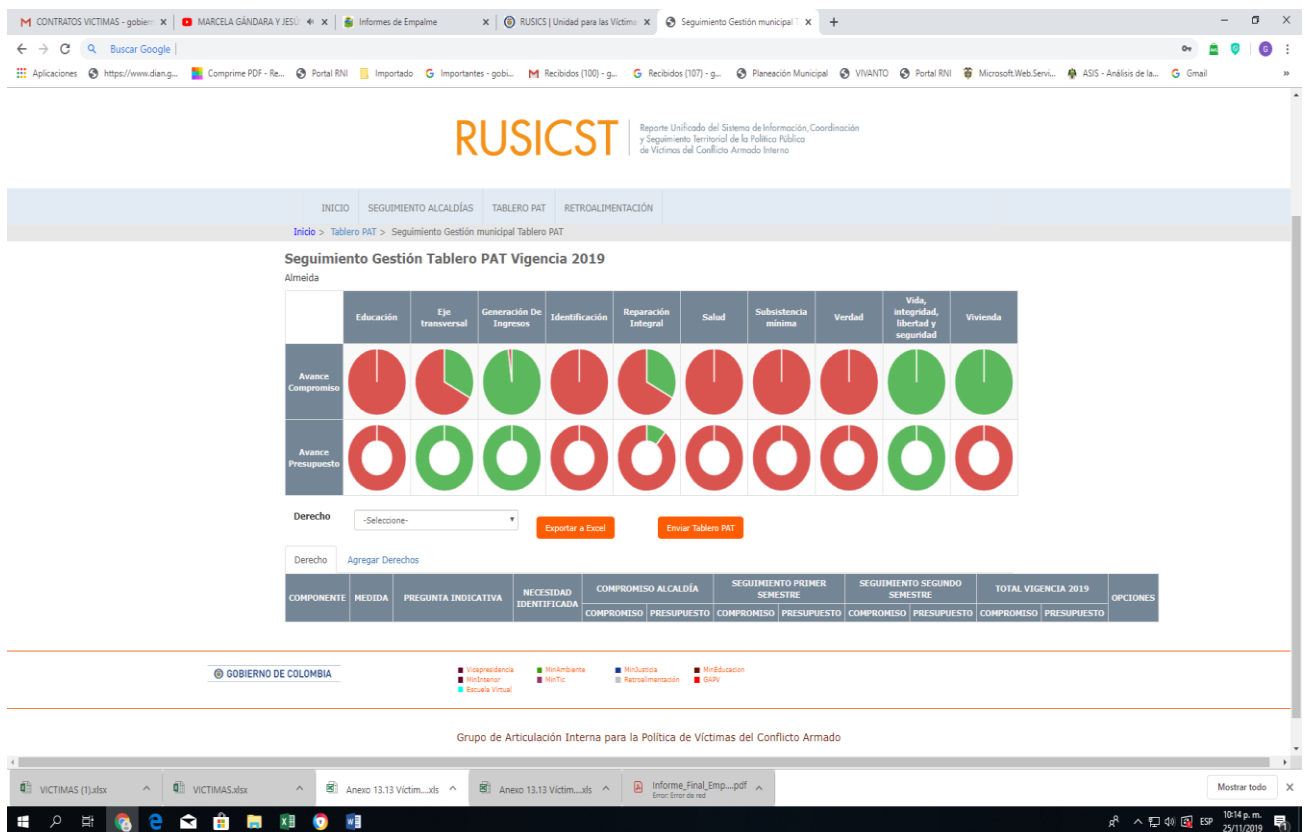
CONTRATOS VICTIMAS - gobiern × MARCELA GÁNDARA Y JESÚ × Informes de Empalme × RUSICS | Unidad para las Víctima × Seguimiento Gestión municipal T × +

Buscar Google

Aplicaciones https://www.dian.g... Comprime PDF - Re... Portal RNI Importado Importantes - gobi... Recibidos (100) - g... Recibidos (107) - g... Planeación Municipal VIVANTO Portal RNI Microsoft.Web.Servi... ASIS - Análisis de la... Gmail

RUSICST Reporte Unificado del Sistema de Información, Coordinación y Seguimiento Territorial de la Política Pública de Víctimas del Conflicto Armado Interno

INICIO SEGUIMIENTO ALCALDÍAS TABLERO PAT RETROALIMENTACIÓN

Inicio > Tablero PAT > Seguimiento Gestión municipal Tablero PAT

Seguimiento Gestión Tablero PAT Vigencia 2019

Almeida

| | Educación | Eje transversal | Generación De Ingresos | Identificación | Reparación Integral | Salud | Subsistencia mínima | Verdad | Vida, integridad, libertad y seguridad | Vivienda |
|---|---|---|---|---|---|---|---|---|---|---|
| Avance Compromiso | | | | | | | | | | |
| Avance Presupuesto | | | | | | | | | | |

Derecho -Seleccione- Exportar a Excel Enviar Tablero PAT

Derecho Agregar Derechos

| COMPONENTE | MEDIDA | PREGUNTA INDICATIVA | NECESIDAD IDENTIFICADA | COMPROMISO ALCALDÍA COMPROMISO | COMPROMISO ALCALDÍA PRESUPUESTO | SEGUIMIENTO PRIMER SEMESTRE COMPROMISO | SEGUIMIENTO PRIMER SEMESTRE PRESUPUESTO | SEGUIMIENTO SEGUNDO SEMESTRE COMPROMISO | SEGUIMIENTO SEGUNDO SEMESTRE PRESUPUESTO | TOTAL VIGENCIA 2019 COMPROMISO | TOTAL VIGENCIA 2019 PRESUPUESTO | OPCIONES |
|---|---|---|---|---|---|---|---|---|---|---|---|---|

GOBIERNO DE COLOMBIA

Vicepresidencia MinInterior Escuela Virtual MinAmbiente MinTic MinJusticia Retroalimentación MinEducacion GAPV

Grupo de Articulación Interna para la Política de Víctimas del Conflicto Armado

VICTIMAS (1).xlsx VICTIMAS.xlsx Anexo 13.13 Víctim....xls Anexo 13.13 Víctim....xls Informe_Final_Emp....pdf Error: Error de red Mostrar todo

ESP 10:14 p. m. 25/11/2019